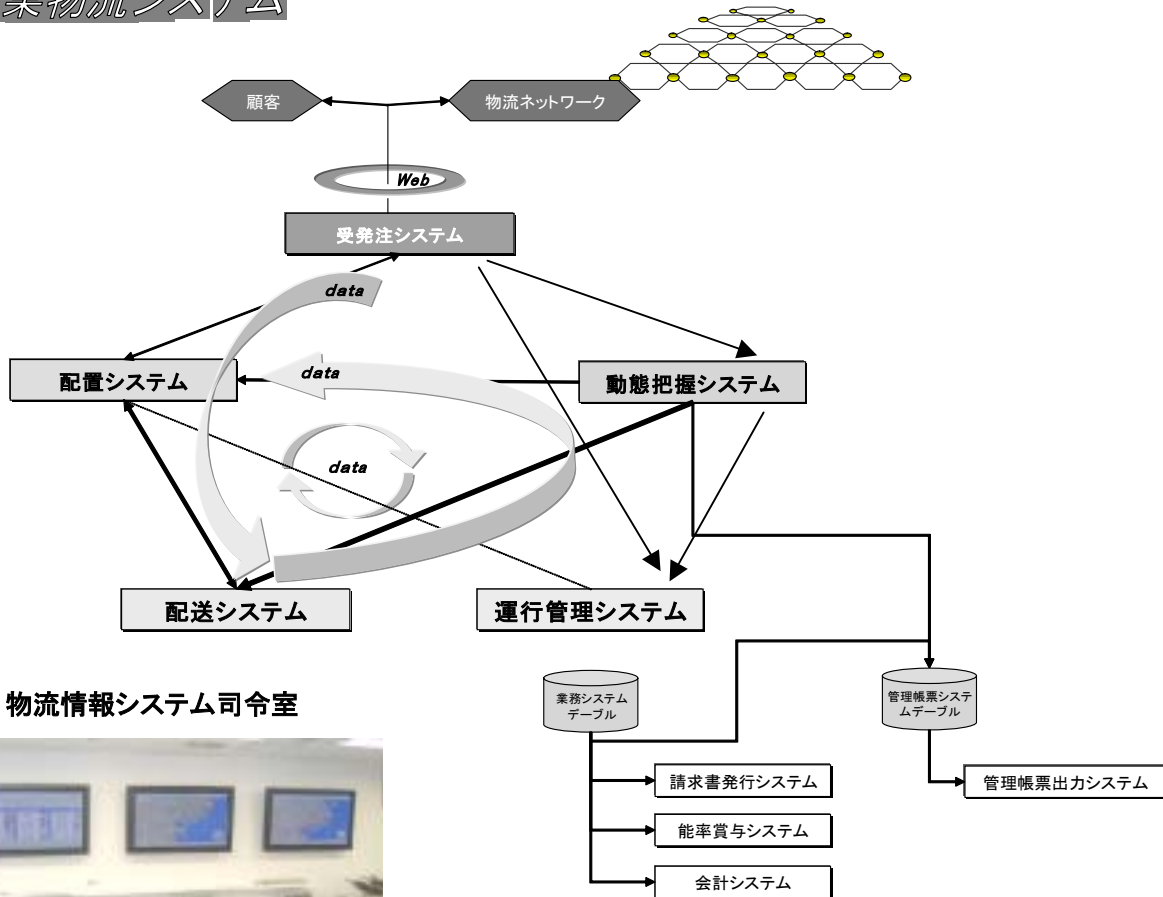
業物流システム

顧客

物流ネットワーク

Web

受発注システム

data

配置システム

data

動態把握システム

data

配送システム

運行管理システム

物流情報システム司令室

業務システムデーブル

管理帳票システムデーブル

請求書発行システム

能率賞与システム

会計システム

管理帳票出力システム